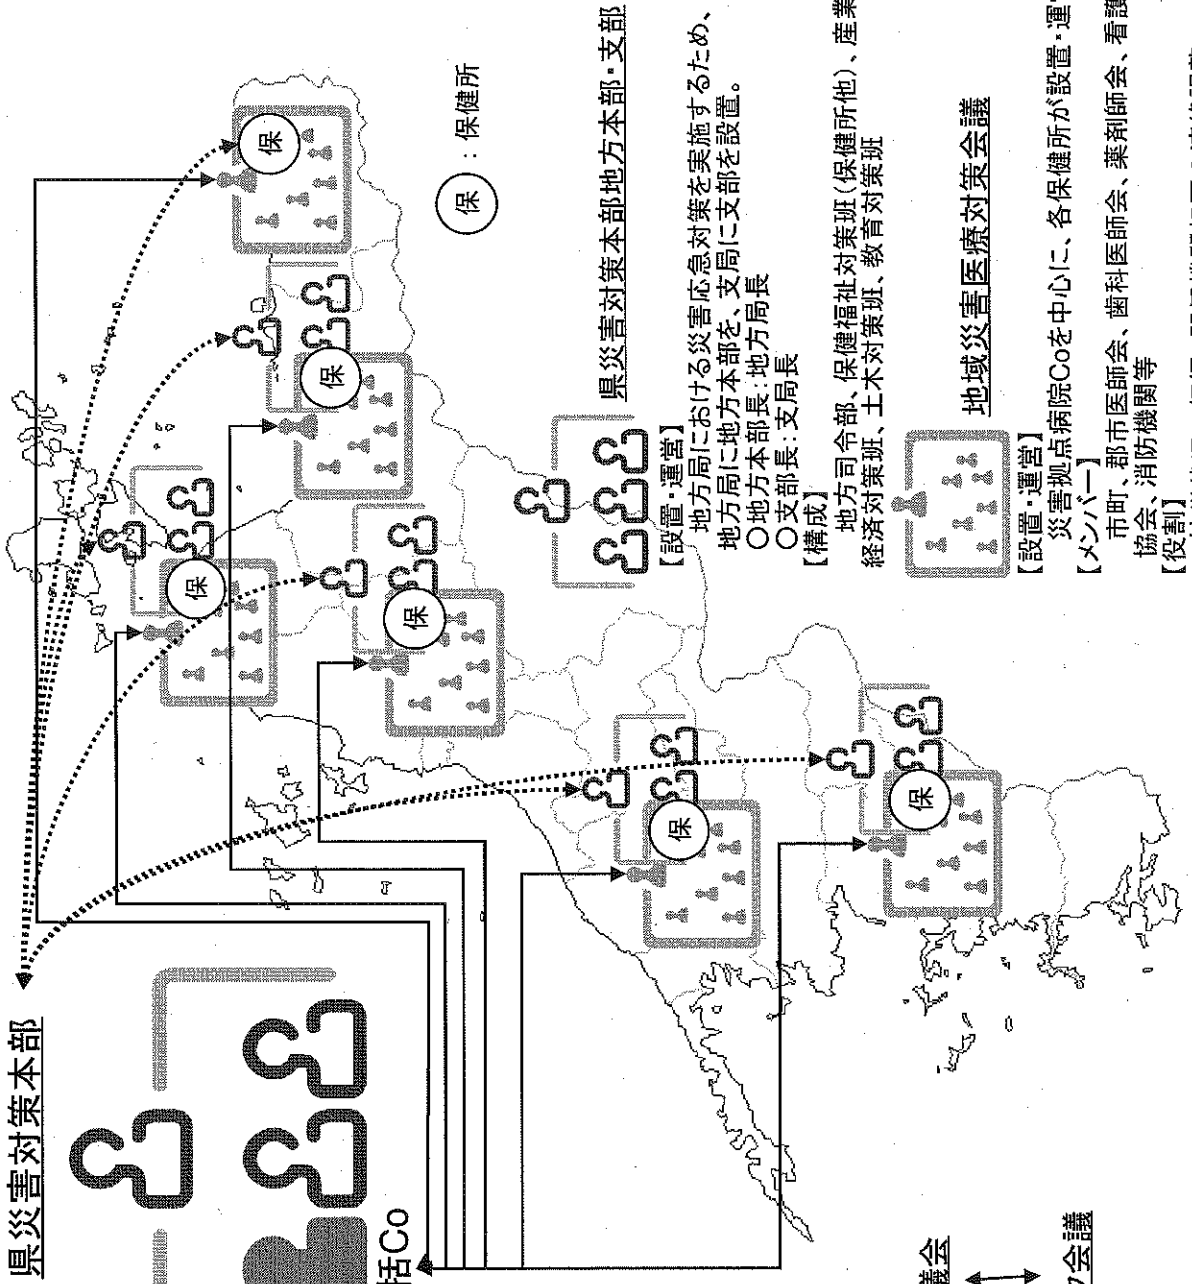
県災害対策本部

括Co

議会

の会議

保

保

保

保

保

保

保：保健所

県災害対策本部地方本部･支部

【設置・運営】
地方局における災害応急対策を実施するため、地方局に地方本部を、支局に支部を設置。
○地方本部長：地方局長
○支部長：支局長
【構成】
地方司令部、保健福祉対策班(保健所他)、産業経済対策班、土木対策班、教育対策班

地域災害医療対策会議

【設置・運営】
災害拠点病院Coを中心に、各保健所が設置・運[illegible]
【メンバー】
市町、郡市医師会、歯科医師会、薬剤師会、看護協会、消防機関等
【役割】
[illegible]